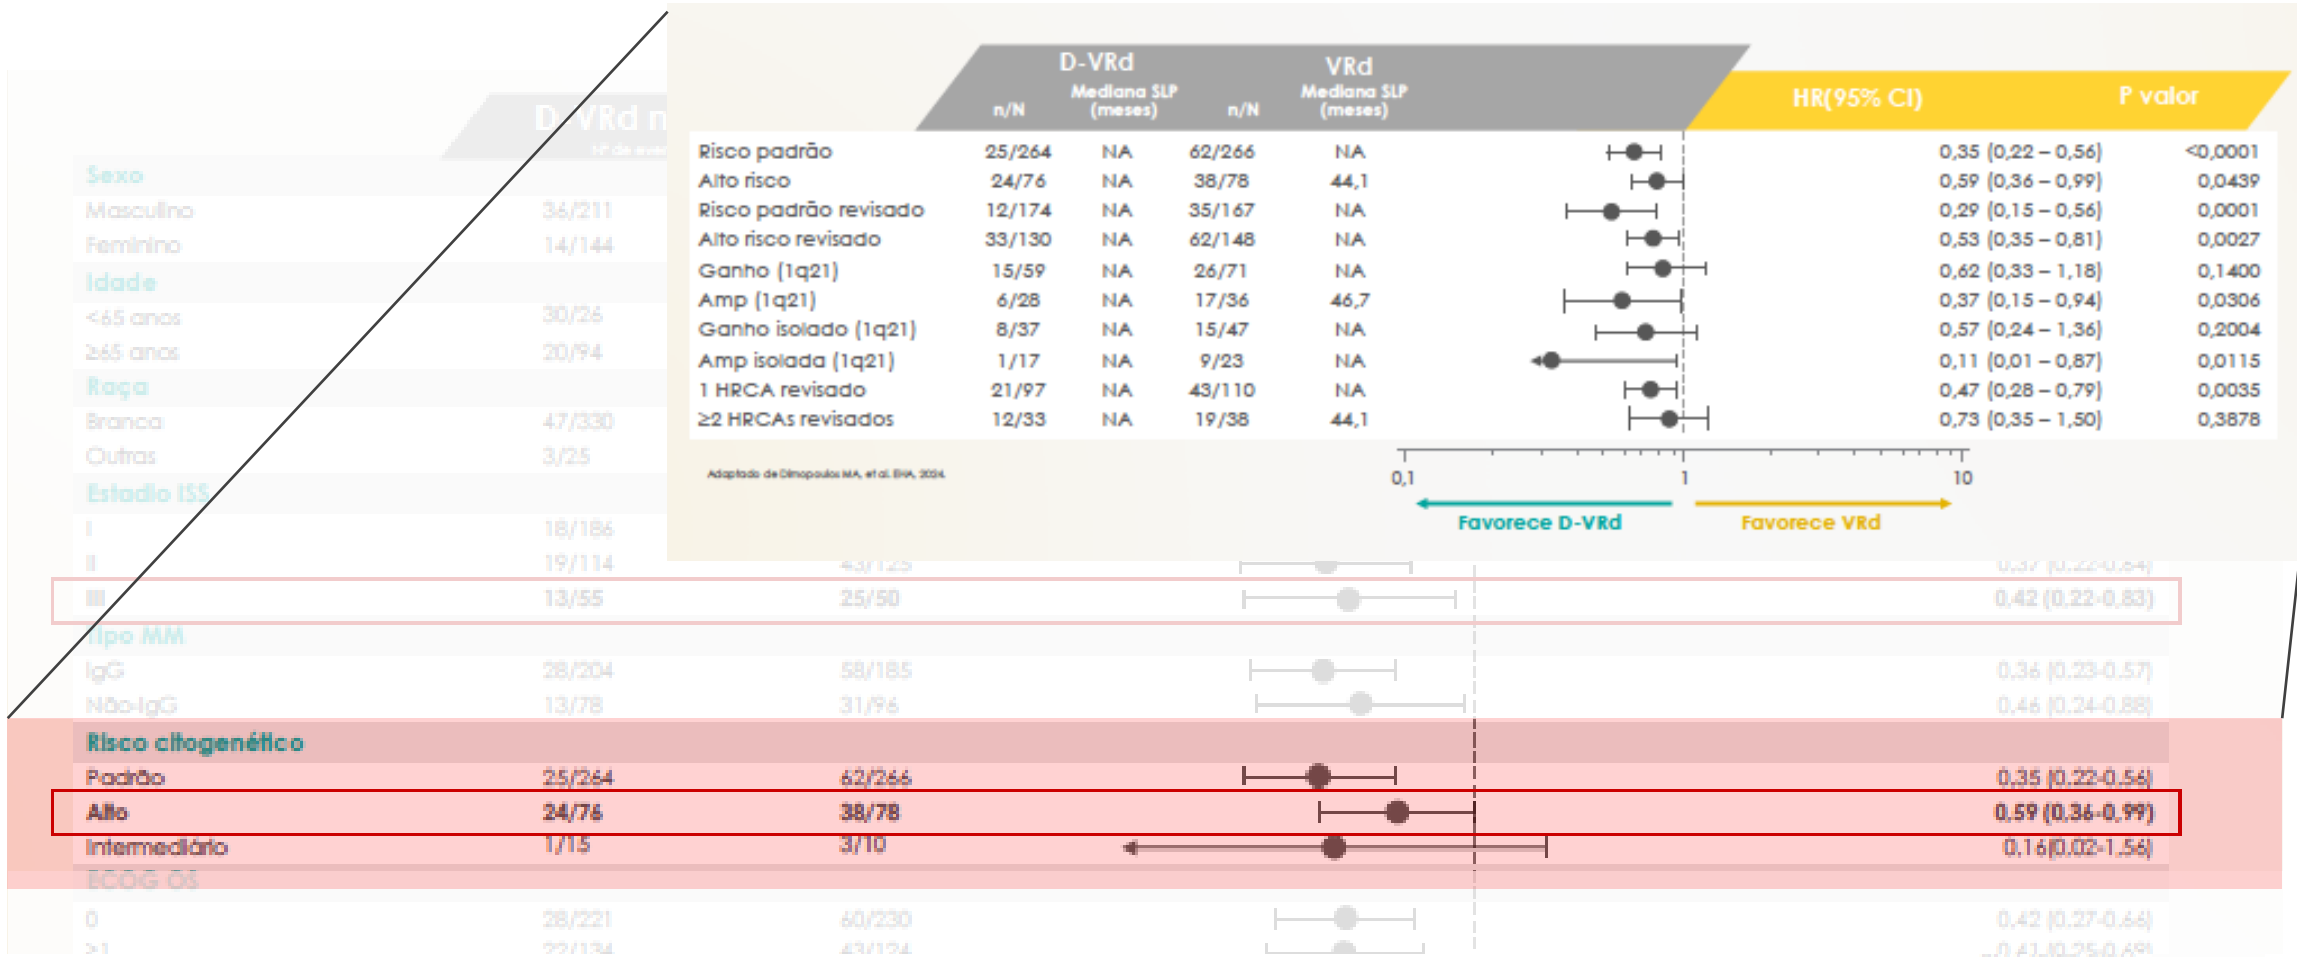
| | D-VRd n/N | D-VRd Mediana SLP (meses) | VRd n/N | VRd Mediana SLP (meses) | HR(95% CI) | P valor |
|---|---|---|---|---|---|---|
| Risco padrão | 25/264 | NA | 62/266 | NA | 0,35 (0,22 – 0,56) | <0,0001 |
| Alto risco | 24/76 | NA | 38/78 | 44,1 | 0,59 (0,36 – 0,99) | 0,0439 |
| Risco padrão revisado | 12/174 | NA | 35/167 | NA | 0,29 (0,15 – 0,56) | 0,0001 |
| Alto risco revisado | 33/130 | NA | 62/148 | NA | 0,53 (0,35 – 0,81) | 0,0027 |
| Ganho (1q21) | 15/59 | NA | 26/71 | NA | 0,62 (0,33 – 1,18) | 0,1400 |
| Amp (1q21) | 6/28 | NA | 17/36 | 46,7 | 0,37 (0,15 – 0,94) | 0,0306 |
| Ganho isolado (1q21) | 8/37 | NA | 15/47 | NA | 0,57 (0,24 – 1,36) | 0,2004 |
| Amp isolada (1q21) | 1/17 | NA | 9/23 | NA | 0,11 (0,01 – 0,87) | 0,0115 |
| 1 HRCA revisado | 21/97 | NA | 43/110 | NA | 0,47 (0,28 – 0,79) | 0,0035 |
| ≥2 HRCAs revisados | 12/33 | NA | 19/38 | 44,1 | 0,73 (0,35 – 1,50) | 0,3878 |

Adaptado de Dimopoulos MA, et al. EHA, 2024.

0,1 1 10

Favorece D-VRd Favorece VRd

D-VRd n/N
Nº de eventos

Sexo
Masculino 36/211
Feminino 14/144
Idade
<65 anos 30/26
≥65 anos 20/94
Raça
Branca 47/330
Outras 3/25
Estadio ISS
I 18/186
II 19/114 43/125 0,37 (0,22-0,64)
III 13/55 25/50 0,42 (0,22-0,83)
Tipo MM
IgG 28/204 58/185 0,36 (0,23-0,57)
Não-IgG 13/78 31/96 0,46 (0,24-0,88)
Risco citogenético
Padrão 25/264 62/266 0,35 (0,22-0,56)
Alto 24/76 38/78 0,59 (0,36-0,99)
Intermediário 1/15 3/10 0,16 (0,02-1,56)
ECOG OS
0 28/221 60/230 0,42 (0,27-0,66)
≥1 22/134 43/124 0,41 (0,25-0,69)